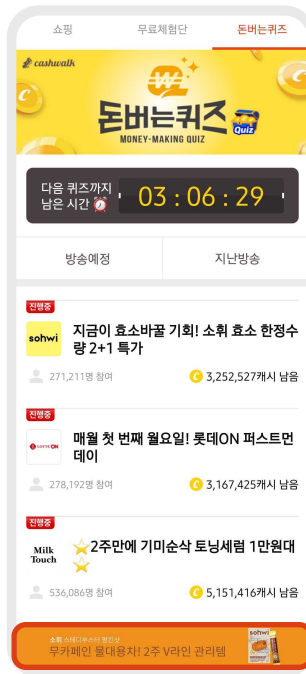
쇼핑 무료체험단 돈버는퀴즈

cashwalk

돈버는퀴즈 Quiz

MONEY-MAKING QUIZ

다음 퀴즈까지 남은 시간 03 : 06 : 29

방송예정 지난방송

진행중

sohwi

지금이 효소바꿀 기회! 소휘 효소 한정수량 2+1 특가

271,211명 참여 3,252,527캐시 남음

진행중

LOTTE ON

매월 첫 번째 월요일! 롯데ON 퍼스트먼데이

278,192명 참여 3,167,425캐시 남음

진행중

Milk Touch

⭐2주만에 기미순삭 토닝세럼 1만원대⭐

536,086명 참여 5,151,416캐시 남음

소휘 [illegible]

무카페인 물대용차! 2주 V라인 관리템

sohwi